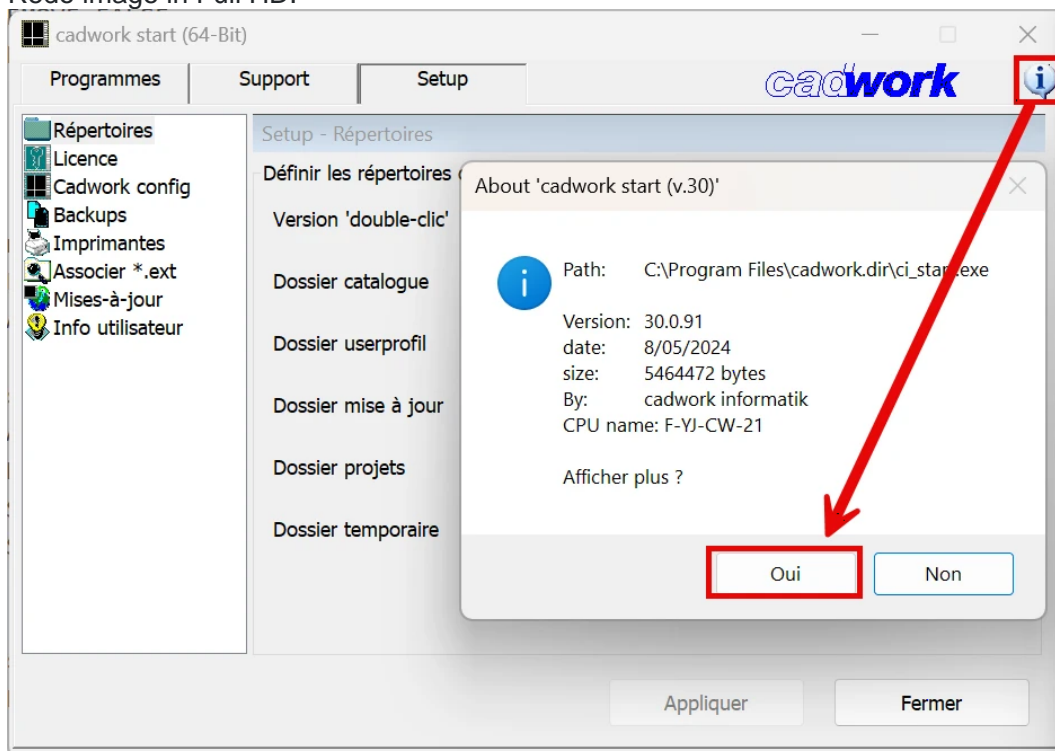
Redo image in Full HD.

cadwork start (64-Bit)

Programmes
Support
Setup
cadwork

Répertoires
Licence
Cadwork config
Backups
Imprimantes
Associer *.ext
Mises-à-jour
Info utilisateur

Setup - Répertoires
Définir les répertoires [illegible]
Version 'double-clic'
Dossier catalogue
Dossier userprofil
Dossier mise à jour
Dossier projets
Dossier temporaire

About 'cadwork start (v.30)'

Path: C:\Program Files\cadwork.dir\ci_start.exe

Version: 30.0.91
date: 8/05/2024
size: 5464472 bytes
By: cadwork informatik
CPU name: F-YJ-CW-21

Afficher plus ?

Oui
Non

Appliquer
Fermer